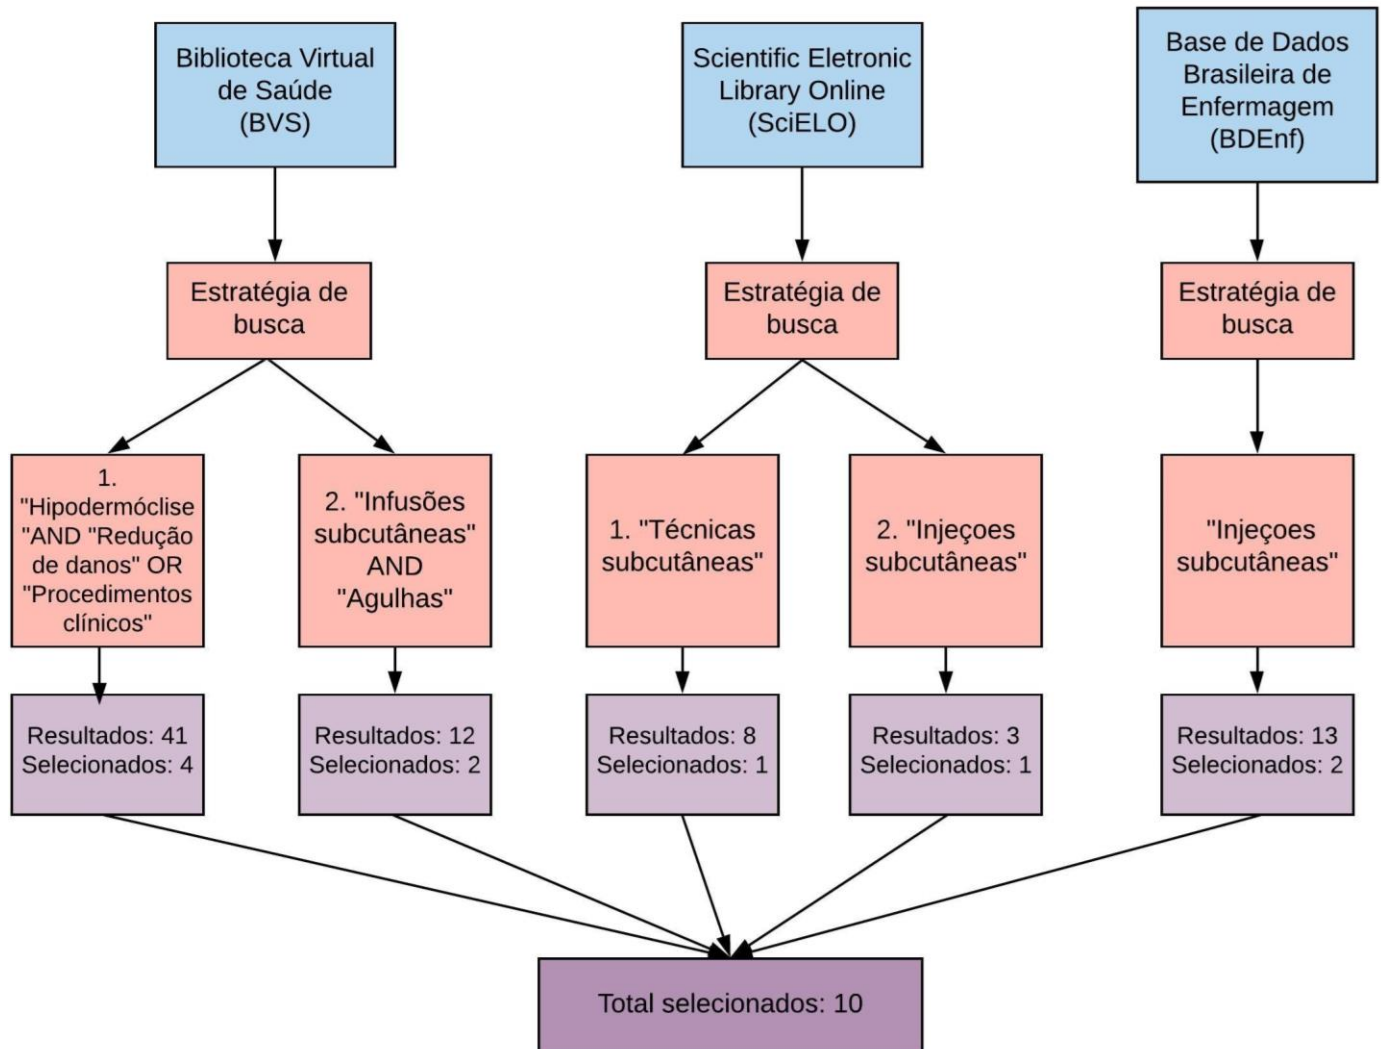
Biblioteca Virtual de Saúde (BVS)

Scientific Eletronic Library Online (SciELO)

Base de Dados Brasileira de Enfermagem (BDEnf)

Estratégia de busca

Estratégia de busca

Estratégia de busca

1. "Hipodermóclise "AND "Redução de danos" OR "Procedimentos clínicos"

2. "Infusões subcutâneas" AND "Agulhas"

1. "Técnicas subcutâneas"

2. "Injeçoes subcutâneas"

"Injeçoes subcutâneas"

Resultados: 41
Selecionados: 4

Resultados: 12
Selecionados: 2

Resultados: 8
Selecionados: 1

Resultados: 3
Selecionados: 1

Resultados: 13
Selecionados: 2

Total selecionados: 10